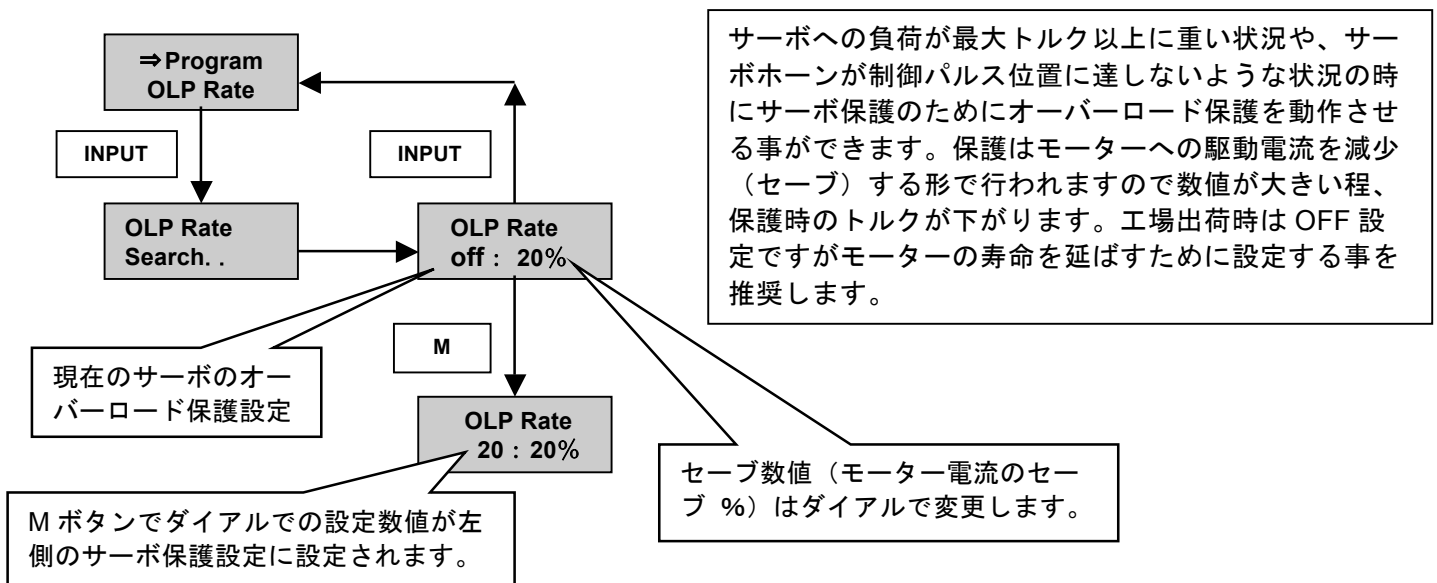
⇒Program
OLP Rate

INPUT

INPUT

OLP Rate
Search. .

OLP Rate
off： 20%

サーボへの負荷が最大トルク以上に重い状況や、サーボホーンが制御パルス位置に達しないような状況の時にサーボ保護のためにオーバーロード保護を動作させる事ができます。保護はモーターへの駆動電流を減少（セーブ）する形で行われますので数値が大きい程、保護時のトルクが下がります。工場出荷時は OFF 設定ですがモーターの寿命を延ばすために設定する事を推奨します。

M

現在のサーボのオーバーロード保護設定

OLP Rate
20：20%

セーブ数値（モーター電流のセーブ %）はダイアルで変更します。

M ボタンでダイアルでの設定数値が左側のサーボ保護設定に設定されます。